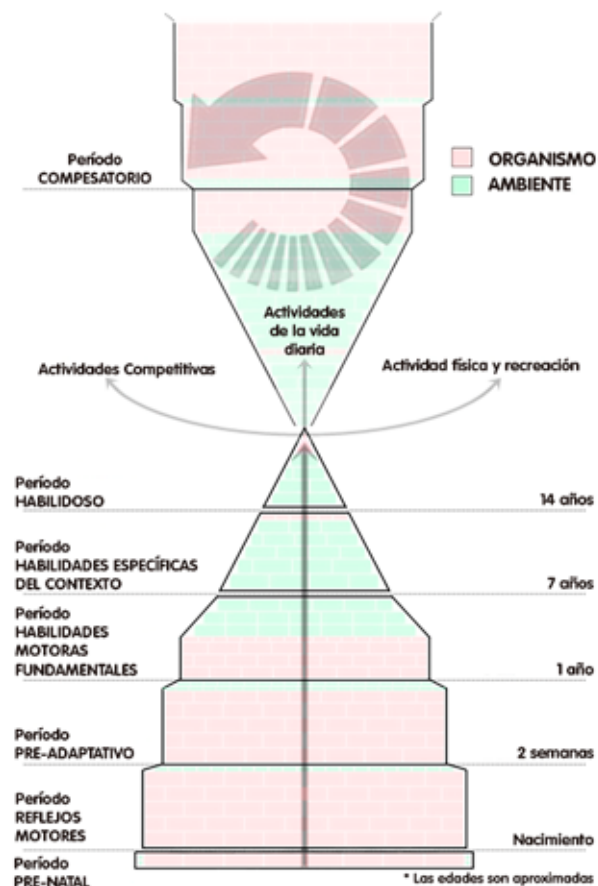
Período
COMPESATORIO

ORGANISMO
AMBIENTE

Actividades de la vida diaria

Actividades Competitivas

Actividad física y recreación

Período
HABILIDOSO

14 años

Período
HABILIDADES ESPECÍFICAS DEL CONTEXTO

7 años

Período
HABILIDADES MOTORAS FUNDAMENTALES

1 año

Período
PRE-ADAPTATIVO

2 semanas

Período
REFLEJOS MOTORES

Nacimiento

Período
PRE-NATAL

* Las edades son aproximadas